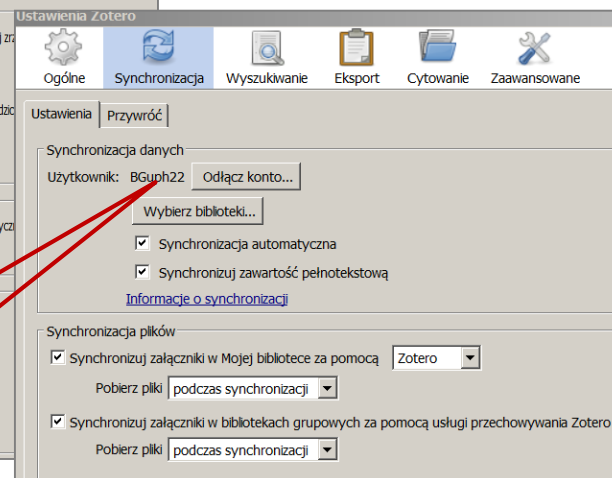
Ustawienia Zotero

Ogólne
Synchronizacja
Wyszukiwanie
Eksport
Cytowanie
Zaawansowane

Ustawienia
Przywróć

Synchronizacja danych

Użytkownik: BGuph22
Odłącz konto...

Wybierz biblioteki...

Synchronizacja automatyczna

Synchronizuj zawartość pełnotekstową

Informacje o synchronizacji

Synchronizacja plików

Synchronizuj załączniki w Mojej bibliotece za pomocą
Zotero

Pobierz pliki
podczas synchronizacji

Synchronizuj załączniki w bibliotekach grupowych za pomocą usługi przechowywania Zotero

Pobierz pliki
podczas synchronizacji